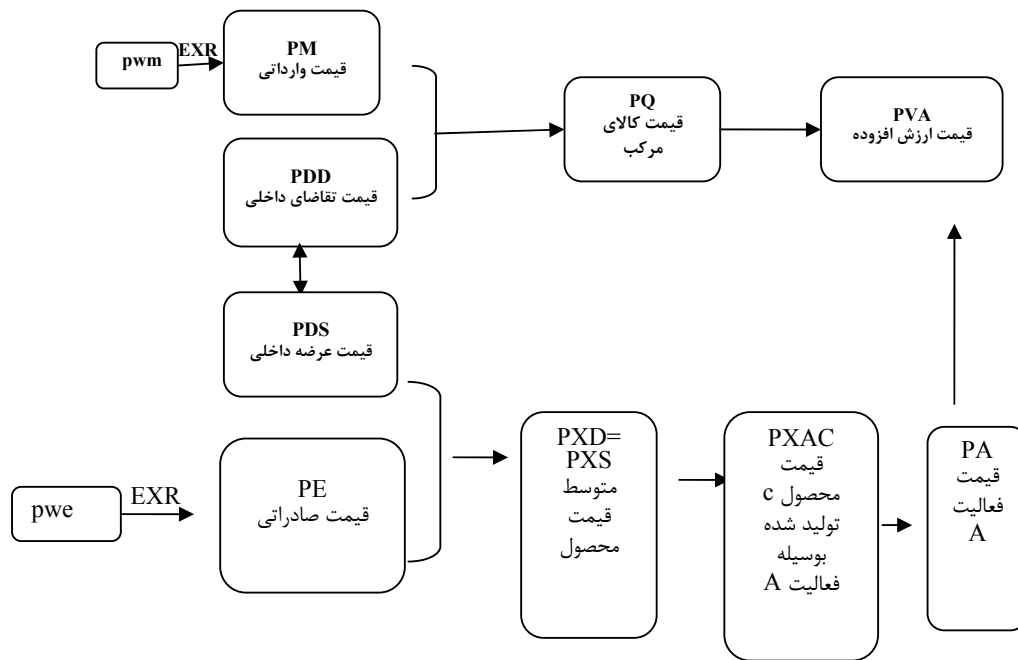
pwm
EXR
PM
قیمت وارداتی

PDD
قیمت تقاضای داخلی

PQ
قیمت کالای مرکب

PVA
قیمت ارزش افزوده

PDS
قیمت عرضه داخلی

pwe
EXR
PE
قیمت صادراتی

PXD=
PXS
متوسط
قیمت
محصول

PXAC
قیمت
محصول c
تولید شده
بوسیله
فعالیت A

PA
قیمت
فعالیت
A